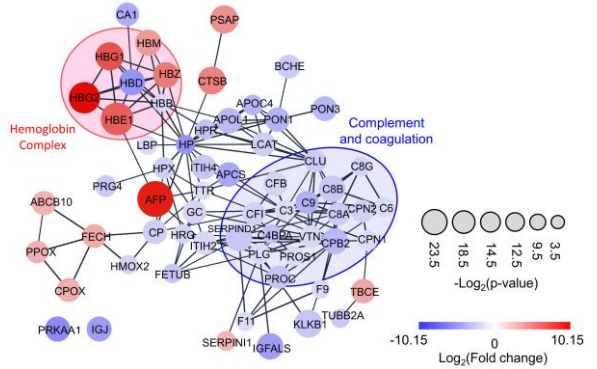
CA1
PSAP
HBM
HBG1
HBD
HBZ
CTSB
HBG2
HBB
BCHE
HBE1
APOC4
PON3
PON1
APOL1
HPR
Hemoglobin Complex
LBP
HP
Complement and coagulation
LCAT
CLU
ITIH4
HPX
APCS
C8G
PRG4
TTR
CFB
C8B
ABCB10
AFP
C9
GC
CFI
C3
C8A
CPN2
C6
CP
HRG
SERPIND1
FECH
ITIH2
C4BPA
VTN
CPN1
PPOX
HMOX2
CPB2
PLG
PROS1
FETUB
PROZ
F9
CPOX
TBCE
F11
TUBB2A
KLKB1
PRKAA1
IGJ
SERPINI1
IGFALS
23.5
18.5
14.5
12.5
9.5
3.5
-Log$_2$(p-value)
-10.15
0
10.15
Log$_2$(Fold change)